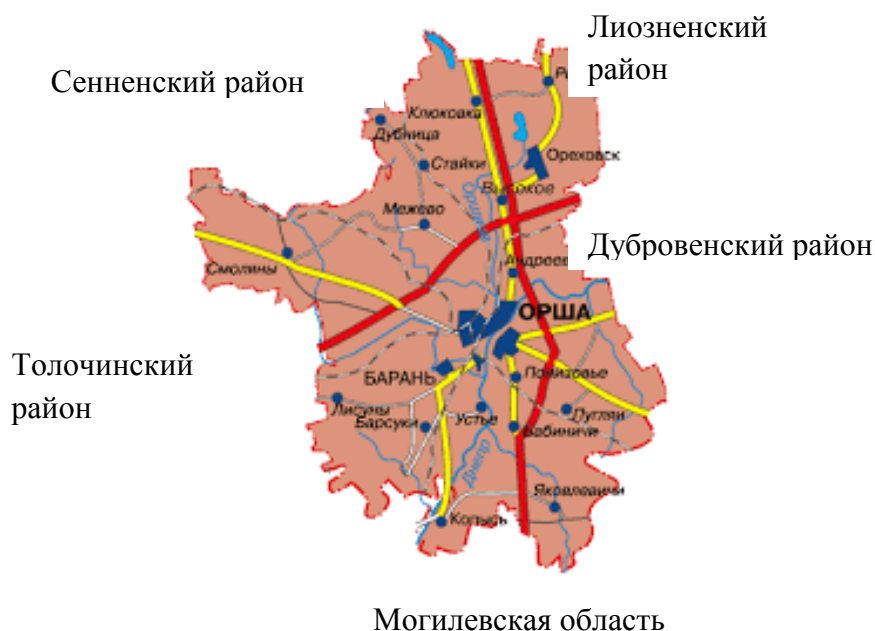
Лиозненский район

Сенненский район

Клюковка
Дубница
Ореховск
Стайки
Выпрово
Межево
Оршица
Дубровенский район
Андреевщина
Смолины
ОРША
Толочинский район
БАРАНЬ
Пищалово
Лисуны
Барсуки
Устье
Пугляи
Бабиничи
Днепр
Яковлевичи
Копысь

Могилевская область